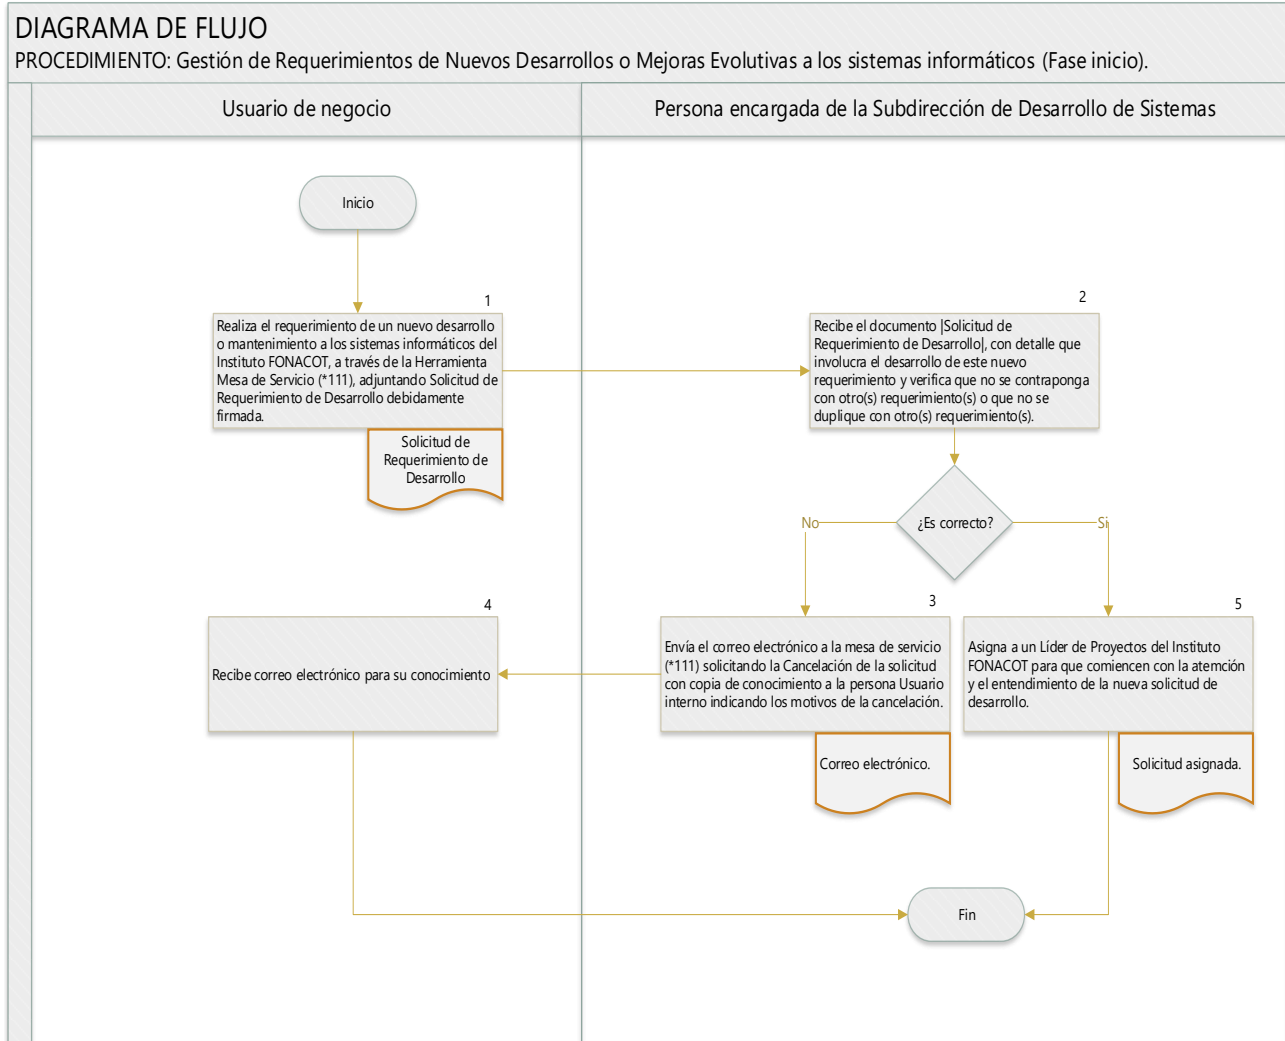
DIAGRAMA DE FLUJO
PROCEDIMIENTO: Gestión de Requerimientos de Nuevos Desarrollos o Mejoras Evolutivas a los sistemas informáticos (Fase inicio).

Usuario de negocio

Persona encargada de la Subdirección de Desarrollo de Sistemas

Inicio

1
Realiza el requerimiento de un nuevo desarrollo o mantenimiento a los sistemas informáticos del Instituto FONACOT, a través de la Herramienta Mesa de Servicio (*111), adjuntando Solicitud de Requerimiento de Desarrollo debidamente firmada.

Solicitud de Requerimiento de Desarrollo

2
Recibe el documento |Solicitud de Requerimiento de Desarrollo|, con detalle que involucra el desarrollo de este nuevo requerimiento y verifica que no se contraponga con otro(s) requerimiento(s) o que no se duplique con otro(s) requerimiento(s).

¿Es correcto?

No

Si

4
Recibe correo electrónico para su conocimiento

3
Envía el correo electrónico a la mesa de servicio (*111) solicitando la Cancelación de la solicitud con copia de conocimiento a la persona Usuario interno indicando los motivos de la cancelación.

Correo electrónico.

5
Asigna a un Líder de Proyectos del Instituto FONACOT para que comiencen con la atención y el entendimiento de la nueva solicitud de desarrollo.

Solicitud asignada.

Fin